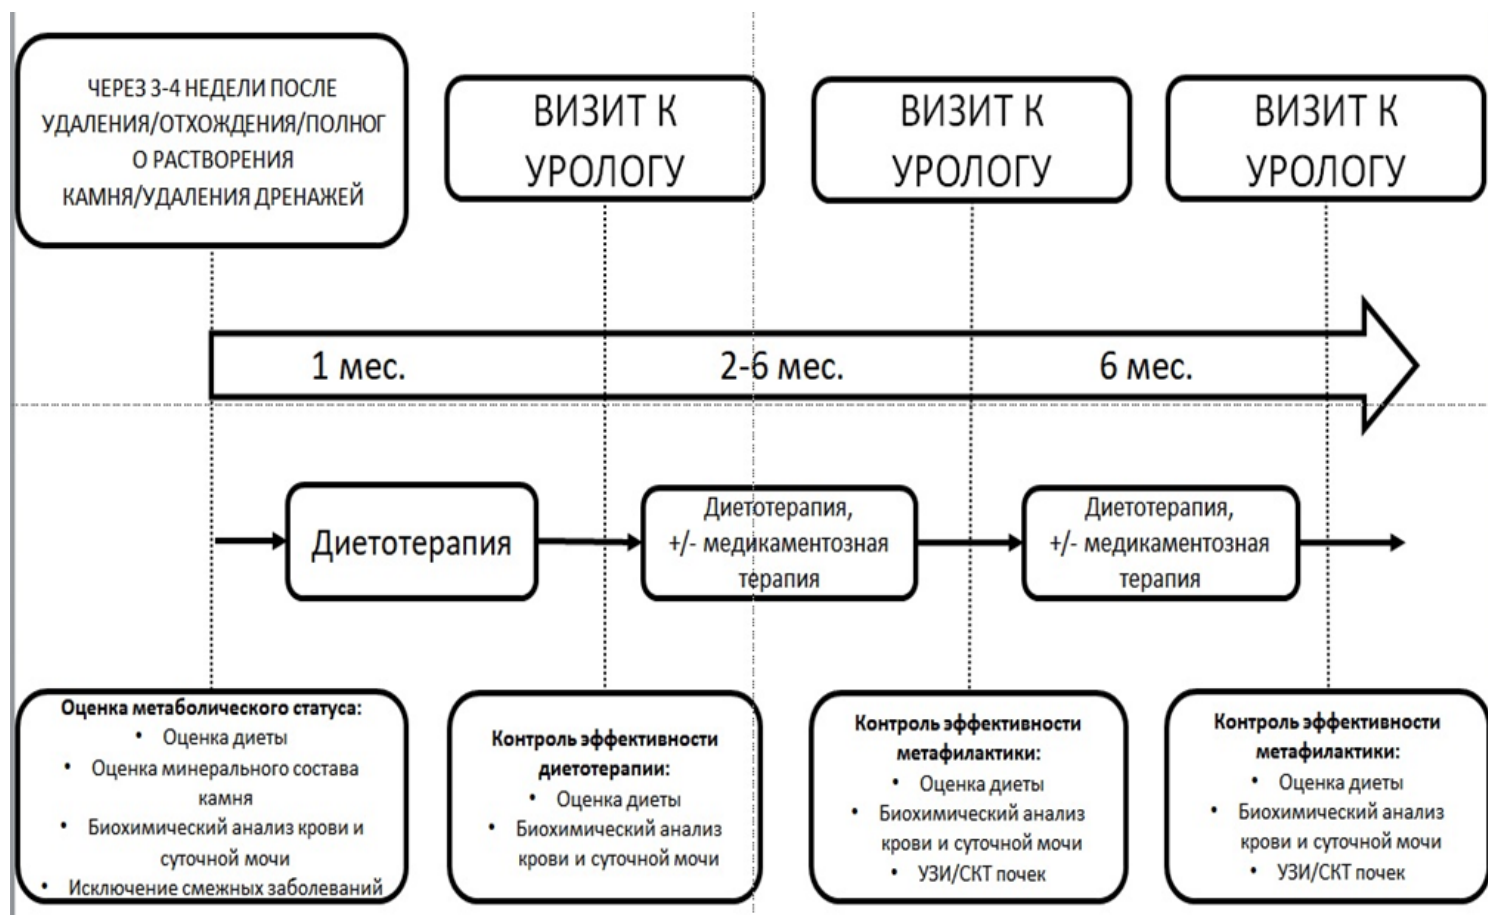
ЧЕРЕЗ 3-4 НЕДЕЛИ ПОСЛЕ УДАЛЕНИЯ/ОТХОЖДЕНИЯ/ПОЛНОГ О РАСТВОРЕНИЯ КАМНЯ/УДАЛЕНИЯ ДРЕНАЖЕЙ

ВИЗИТ К УРОЛОГУ

ВИЗИТ К УРОЛОГУ

ВИЗИТ К УРОЛОГУ

1 мес.

2-6 мес.

6 мес.

Диетотерапия

Диетотерапия, +/- медикаментозная терапия

Диетотерапия, +/- медикаментозная терапия

Оценка метаболического статуса:
• Оценка диеты
• Оценка минерального состава камня
• Биохимический анализ крови и суточной мочи
• Исключение смежных заболеваний

Контроль эффективности диетотерапии:
• Оценка диеты
• Биохимический анализ крови и суточной мочи

Контроль эффективности метафилактики:
• Оценка диеты
• Биохимический анализ крови и суточной мочи
• УЗИ/СКТ почек

Контроль эффективности метафилактики:
• Оценка диеты
• Биохимический анализ крови и суточной мочи
• УЗИ/СКТ почек